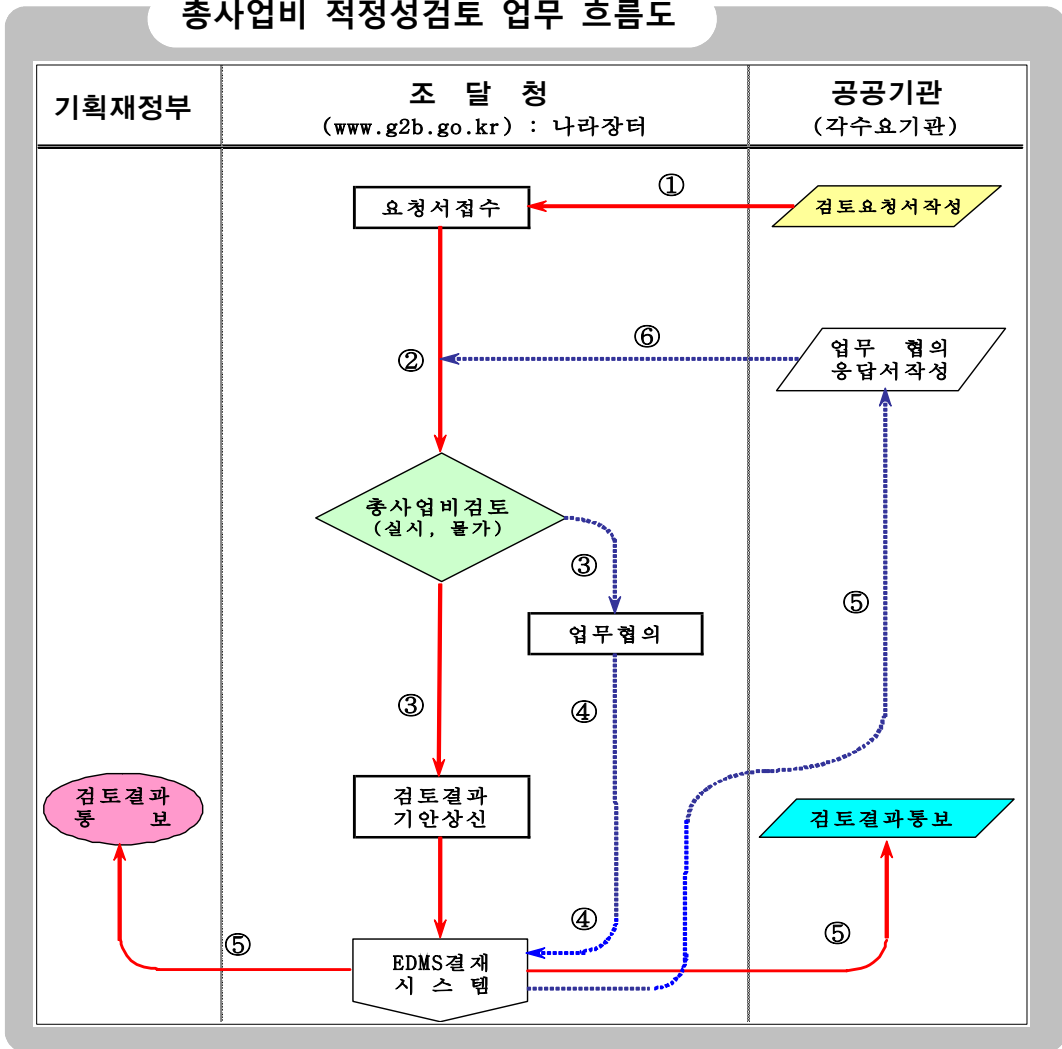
총사업비 적정성검토 업무 흐름도

| 기획재정부 | 조 달 청 (www.g2b.go.kr) : 나라장터 | 공공기관 (각수요기관) |
|---|---|---|

①

요청서접수

검토요청서작성

⑥

②

업무 협의 응답서작성

총사업비검토 (실시, 불가)

③

⑤

업무협의

③

④

검토결과 통 보

검토결과 기안상신

검토결과통보

④

⑤

⑤

EDMS결재 시 스 템